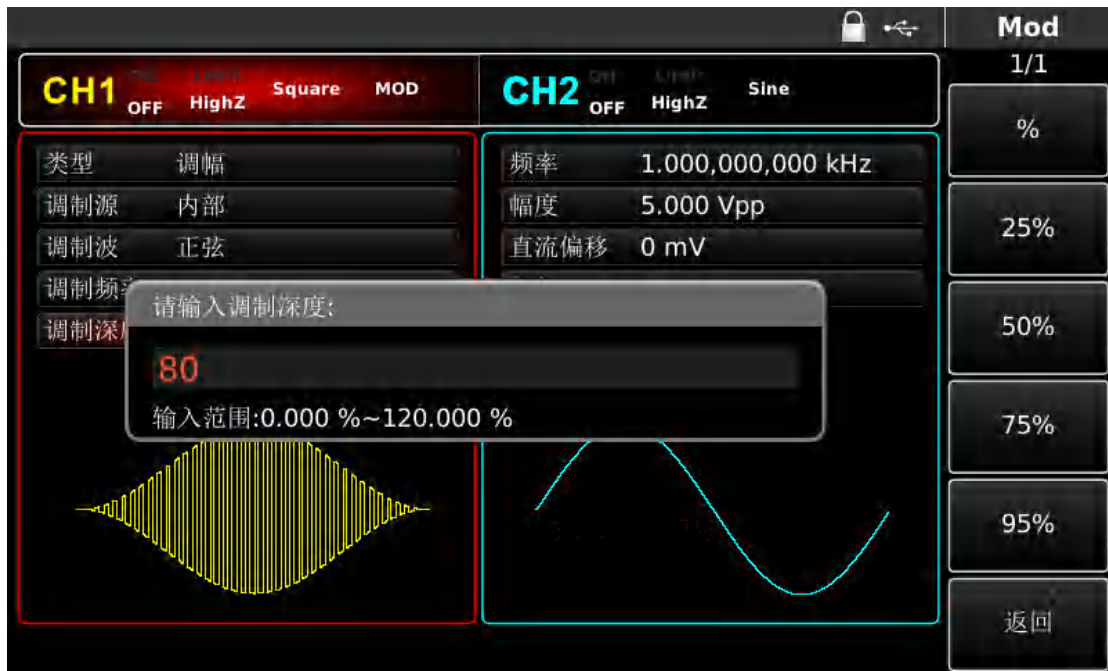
Mod

1/1

CH1 OFF HighZ Square MOD

CH2 OFF HighZ Sine

%

类型 调幅

调制源 内部

调制波 正弦

调制频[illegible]

调制深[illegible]

频率 1.000,000,000 kHz

幅度 5.000 Vpp

直流偏移 0 mV

25%

请输入调制深度:

80

输入范围:0.000 %~120.000 %

50%

75%

95%

返回